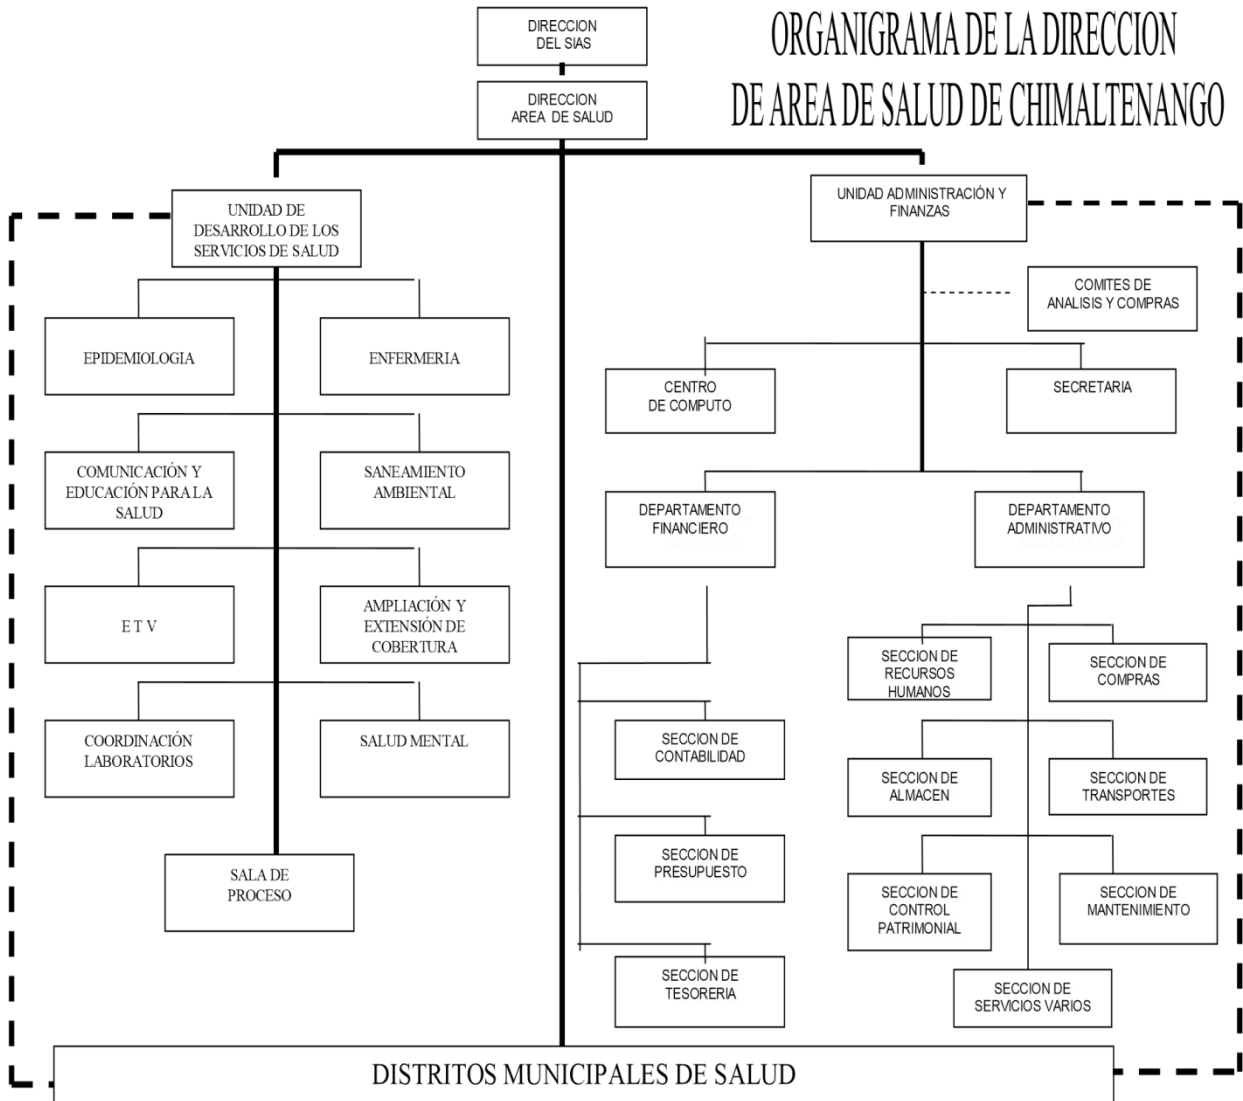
ORGANIGRAMA DE LA DIRECCION DE AREA DE SALUD DE CHIMALTENANGO

DIRECCION DEL SIAS

DIRECCION AREA DE SALUD

UNIDAD DE DESARROLLO DE LOS SERVICIOS DE SALUD

EPIDEMIOLOGIA

ENFERMERIA

COMUNICACIÓN Y EDUCACIÓN PARA LA SALUD

SANEAMIENTO AMBIENTAL

E T V

AMPLIACIÓN Y EXTENSIÓN DE COBERTURA

COORDINACIÓN LABORATORIOS

SALUD MENTAL

SALA DE PROCESO

UNIDAD ADMINISTRACIÓN Y FINANZAS

COMITES DE ANALISIS Y COMPRAS

CENTRO DE COMPUTO

SECRETARIA

DEPARTAMENTO FINANCIERO

DEPARTAMENTO ADMINISTRATIVO

SECCION DE CONTABILIDAD

SECCION DE PRESUPUESTO

SECCION DE TESORERIA

SECCION DE RECURSOS HUMANOS

SECCION DE COMPRAS

SECCION DE ALMACEN

SECCION DE TRANSPORTES

SECCION DE CONTROL PATRIMONIAL

SECCION DE MANTENIMIENTO

SECCION DE SERVICIOS VARIOS

DISTRITOS MUNICIPALES DE SALUD